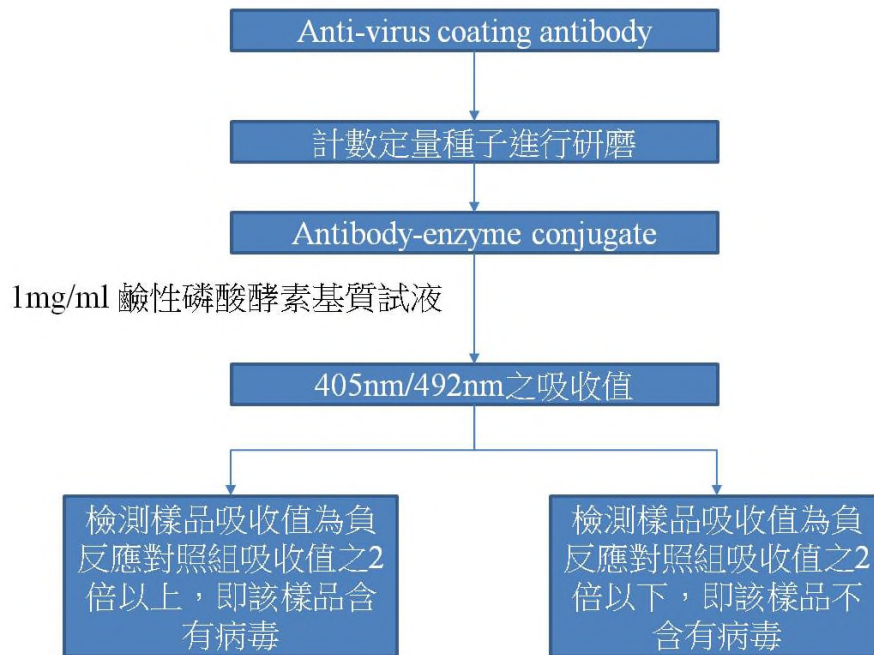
Anti-virus coating antibody

計數定量種子進行研磨

Antibody-enzyme conjugate

1mg/ml 鹼性磷酸酵素基質試液

405nm/492nm之吸收值

檢測樣品吸收值為負反應對照組吸收值之2倍以上，即該樣品含有病毒

檢測樣品吸收值為負反應對照組吸收值之2倍以下，即該樣品不含有病毒